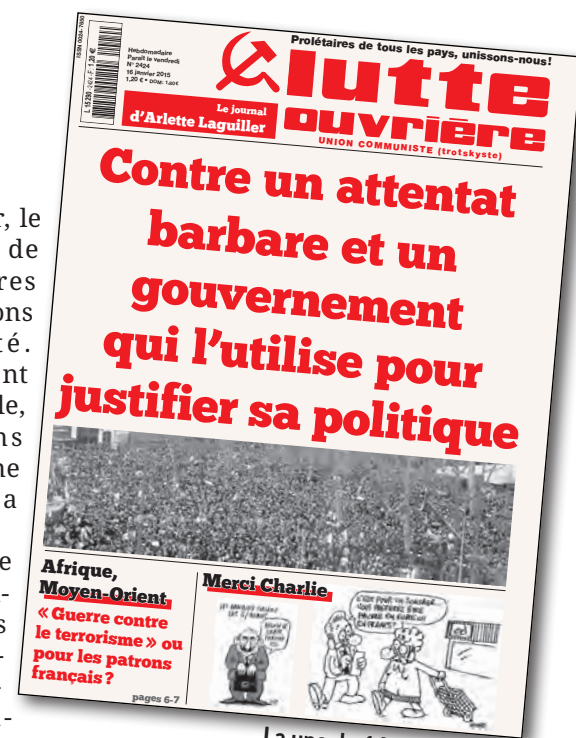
r, le
de
res
ons
té.
nt
le,
ns
ne
a
e
s

ISSN 0024-7650

Hebdomadaire
Paraît le vendredi
N° 2424
16 janvier 2015
1,20 € • DOM : 1,80 €

Prolétaires de tous les pays, unissons-nous!

Le journal
d'Arlette Laguiller

lutte ouvrière

UNION COMMUNISTE (trotskyste)

Contre un attentat barbare et un gouvernement qui l'utilise pour justifier sa politique

Afrique, Moyen-Orient
« Guerre contre le terrorisme » ou pour les patrons français ?
pages 6-7

Merci Charlie

La une du 16